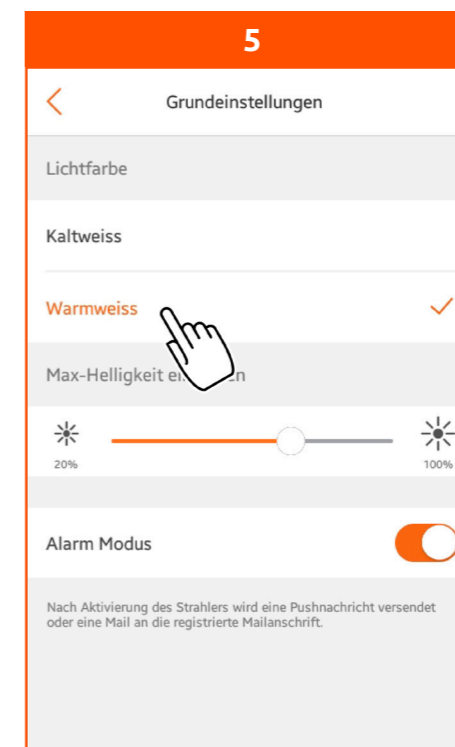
5

Grundeinstellungen

Lichtfarbe

Kaltweiss

Warmweiss

Max-Helligkeit ei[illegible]en

20%

100%

Alarm Modus

Nach Aktivierung des Strahlers wird eine Pushnachricht versendet oder eine Mail an die registrierte Mailanschrift.